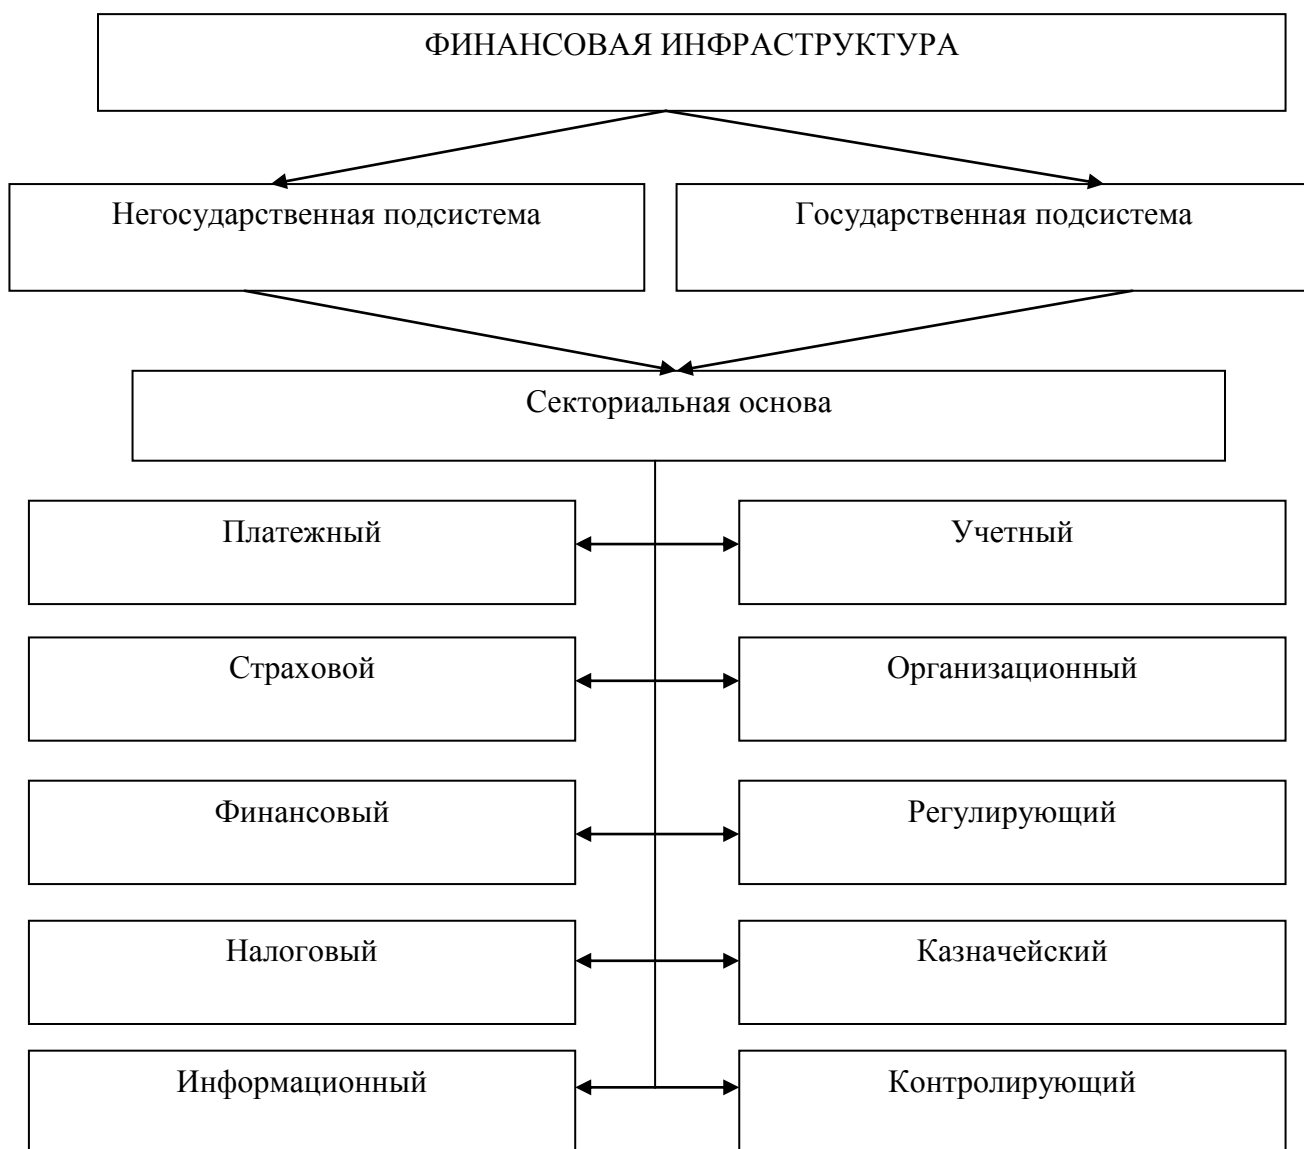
ФИНАНСОВАЯ ИНФРАСТРУКТУРА

Негосударственная подсистема

Государственная подсистема

Секториальная основа

Платежный

Учетный

Страховой

Организационный

Финансовый

Регулирующий

Налоговый

Казначейский

Информационный

Контролирующий